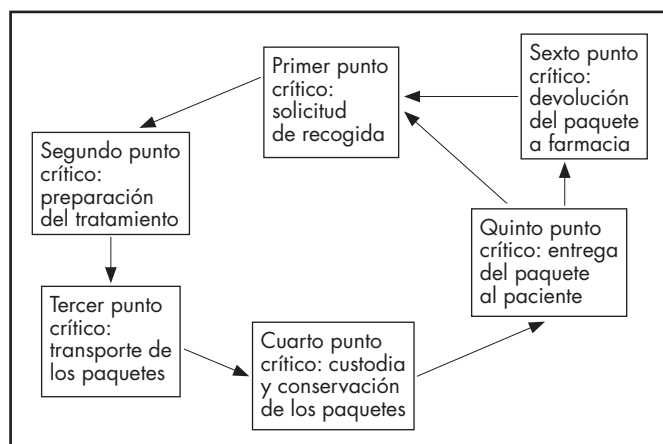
Primer punto crítico: solicitud de recogida

Sexto punto crítico: devolución del paquete a farmacia

Segundo punto crítico: preparación del tratamiento

Quinto punto crítico: entrega del paquete al paciente

Tercer punto crítico: transporte de los paquetes

Cuarto punto crítico: custodia y conservación de los paquetes